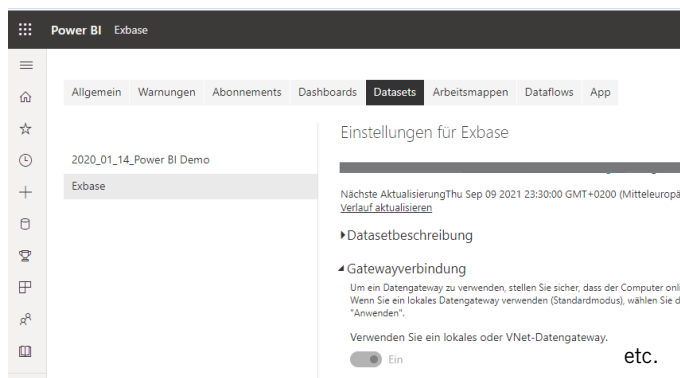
Power BI Exbase

Allgemein Warnungen Abonnements Dashboards Datasets Arbeitsmappen Dataflows App

2020_01_14_Power BI Demo

Exbase

Einstellungen für Exbase

Nächste AktualisierungThu Sep 09 2021 23:30:00 GMT+0200 (Mitteleuropä
Verlauf aktualisieren

Datasetbeschreibung

Gatewayverbindung

Um ein Datengateway zu verwenden, stellen Sie sicher, dass der Computer onli
Wenn Sie ein lokales Datengateway verwenden (Standardmodus), wählen Sie d
"Anwenden".

Verwenden Sie ein lokales oder VNet-Datengateway.

Ein

etc.